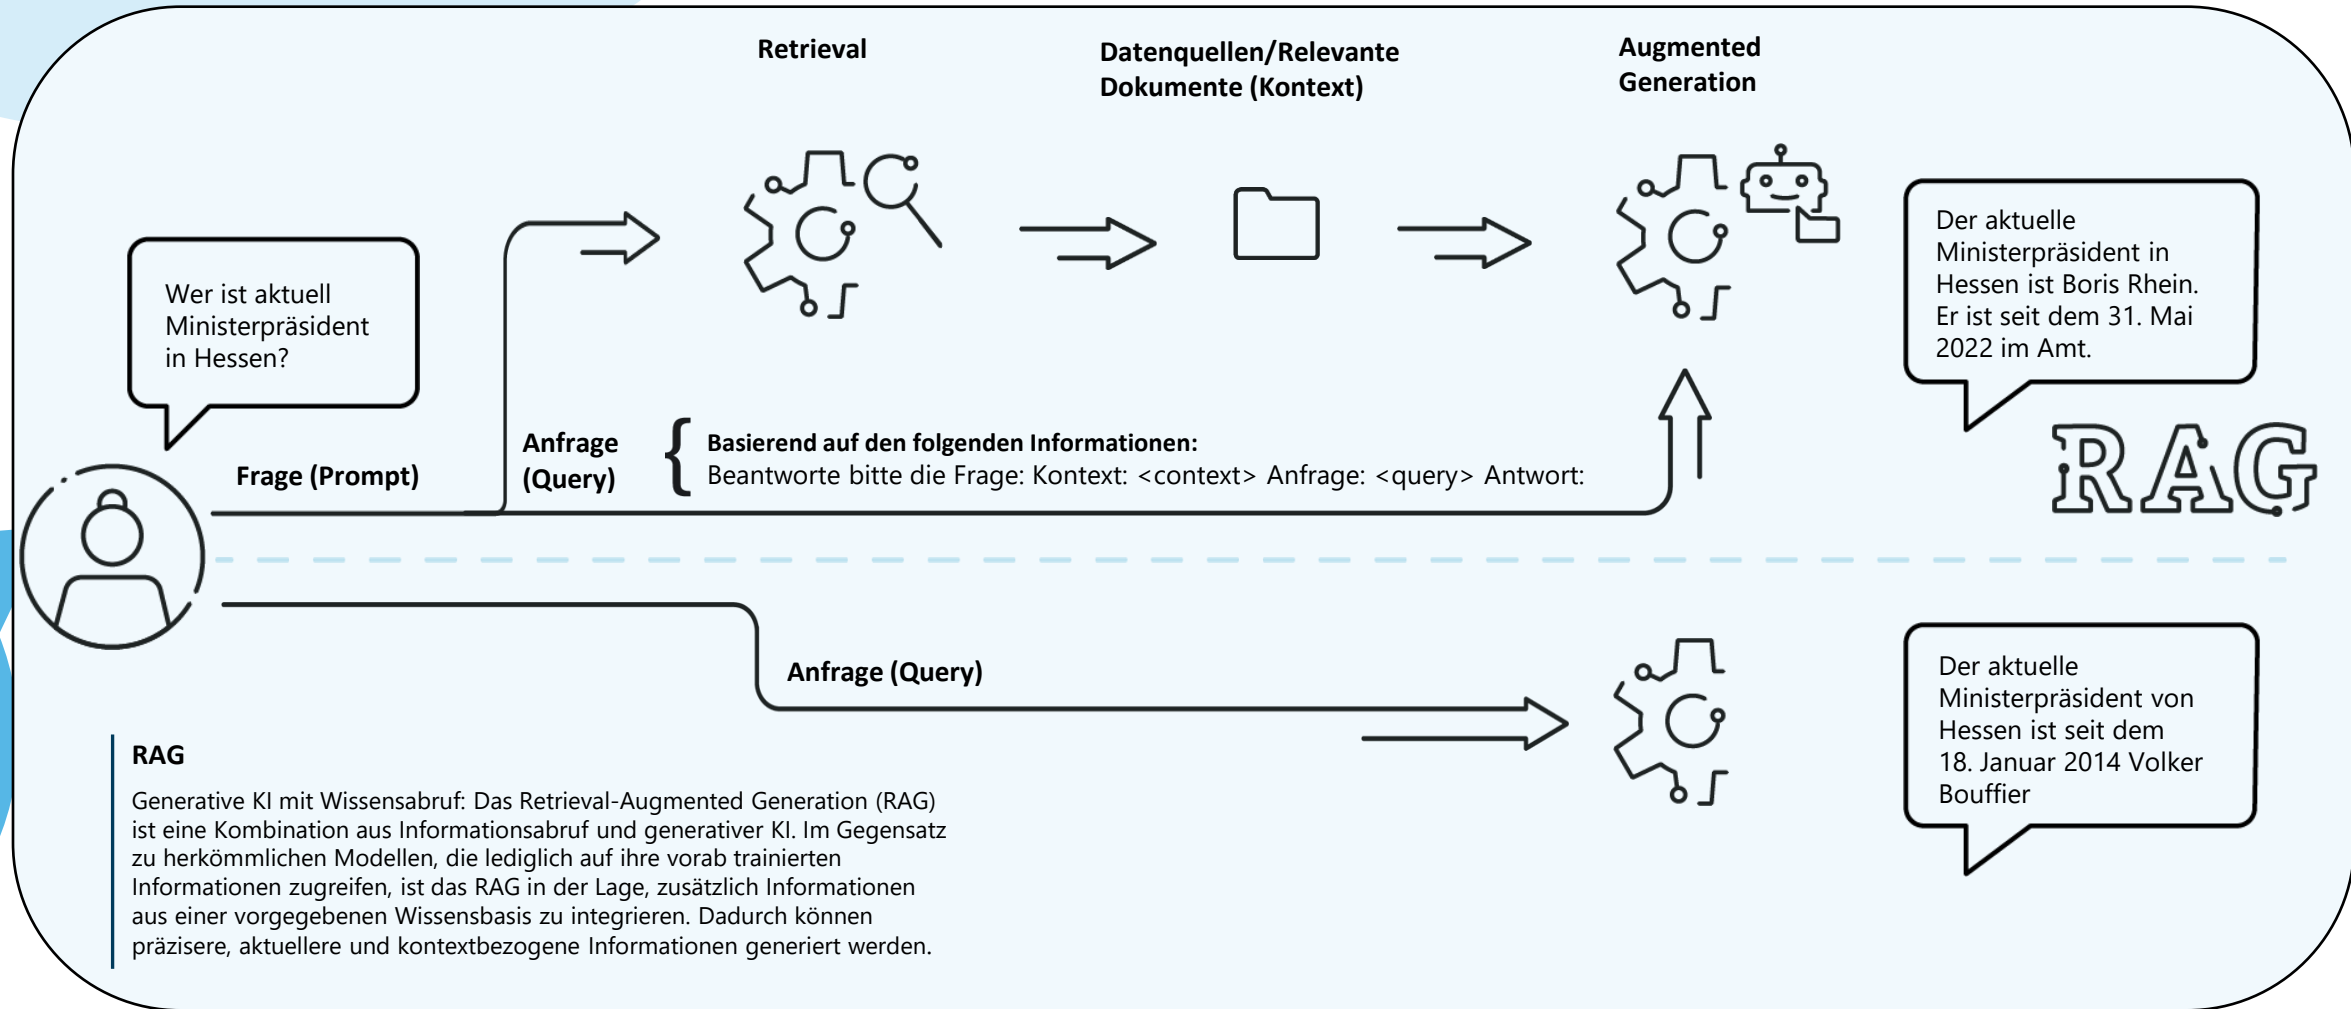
Retrieval

Datenquellen/Relevante Dokumente (Kontext)

Augmented Generation

Wer ist aktuell Ministerpräsident in Hessen?

Der aktuelle Ministerpräsident in Hessen ist Boris Rhein. Er ist seit dem 31. Mai 2022 im Amt.

RAG

Frage (Prompt)

Anfrage (Query)

Basierend auf den folgenden Informationen:
Beantworte bitte die Frage: Kontext: <context> Anfrage: <query> Antwort:

Anfrage (Query)

Der aktuelle Ministerpräsident von Hessen ist seit dem 18. Januar 2014 Volker Bouffier

RAG

Generative KI mit Wissensabruf: Das Retrieval-Augmented Generation (RAG) ist eine Kombination aus Informationsabruf und generativer KI. Im Gegensatz zu herkömmlichen Modellen, die lediglich auf ihre vorab trainierten Informationen zugreifen, ist das RAG in der Lage, zusätzlich Informationen aus einer vorgegebenen Wissensbasis zu integrieren. Dadurch können präzisere, aktuellere und kontextbezogene Informationen generiert werden.